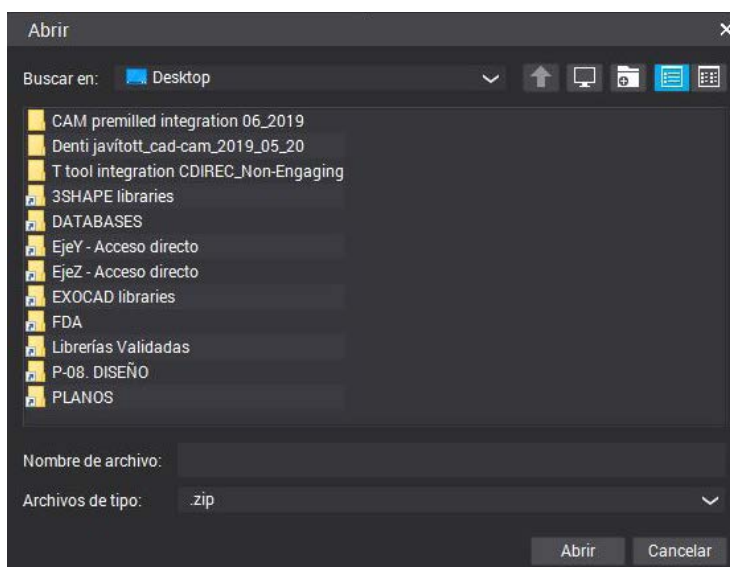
Abrir
×

Buscar en: Desktop

CAM premilled integration 06_2019
Denti javított_cad-cam_2019_05_20
T tool integration CDIREC_Non-Engaging
3SHAPE libraries
DATABASES
EjeY - Acceso directo
EjeZ - Acceso directo
EXOCAD libraries
FDA
Librerías Validadas
P-08. DISEÑO
PLANOS

Nombre de archivo:
Archivos de tipo: .zip

Abrir
Cancelar